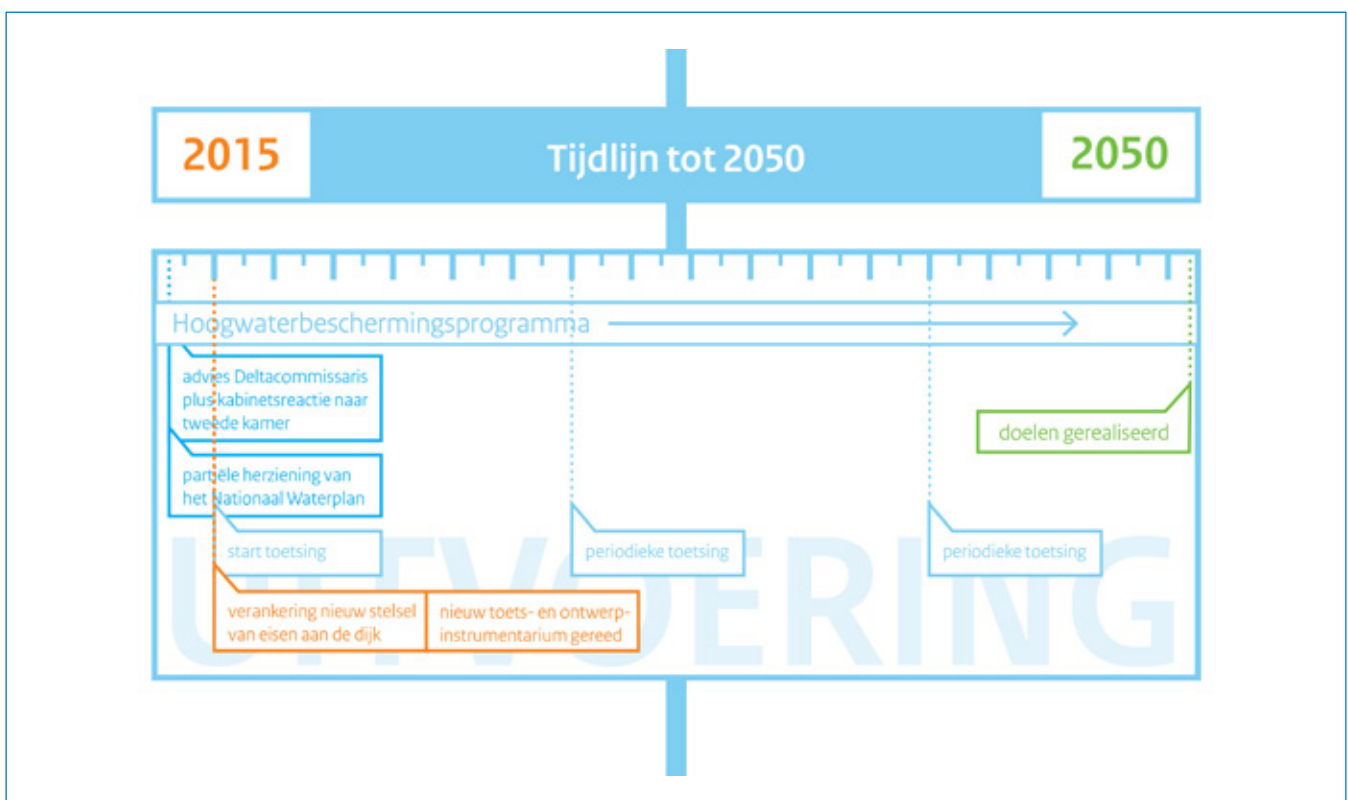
2015

Tijdlijn tot 2050

2050

Hoogwaterbeschermingsprogramma

advies Deltacommissaris plus kabinetsreactie naar tweede kamer

partiële herziening van het Nationaal Waterplan

start toetsing

periodieke toetsing

periodieke toetsing

doelen gerealiseerd

verankering nieuw stelsel van eisen aan de dijk

nieuw toets- en ontwerpinstrumentarium gereed

UITVOERING